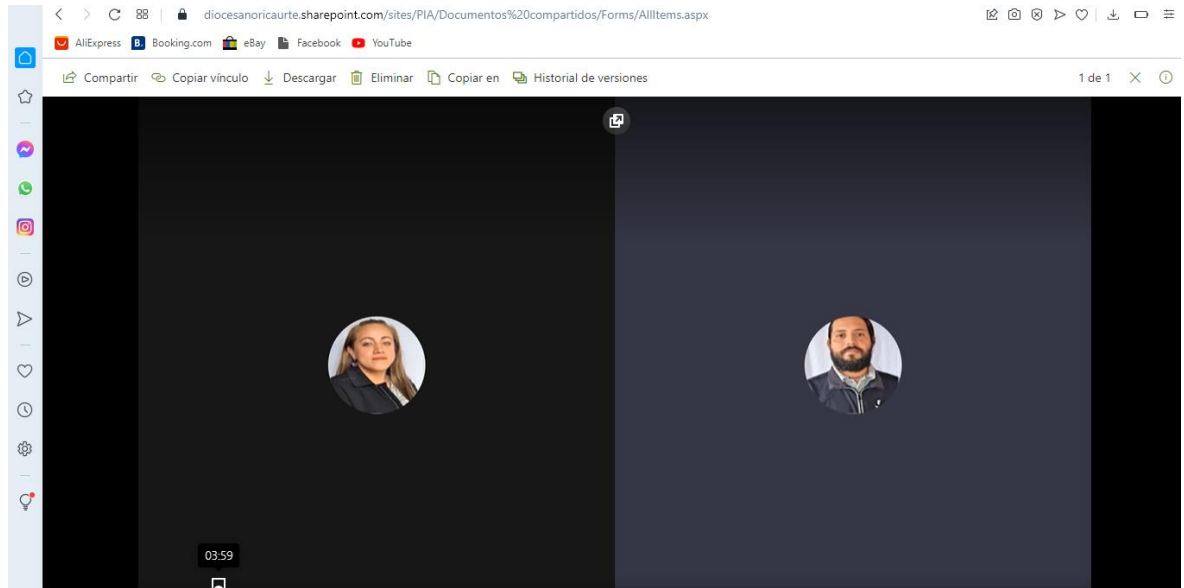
diocesanoricaurte.sharepoint.com/sites/PIA/Documentos%20compartidos/Forms/AllItems.aspx

AliExpress Booking.com eBay Facebook YouTube

Compartir Copiar vínculo Descargar Eliminar Copiar en Historial de versiones 1 de 1

03:59